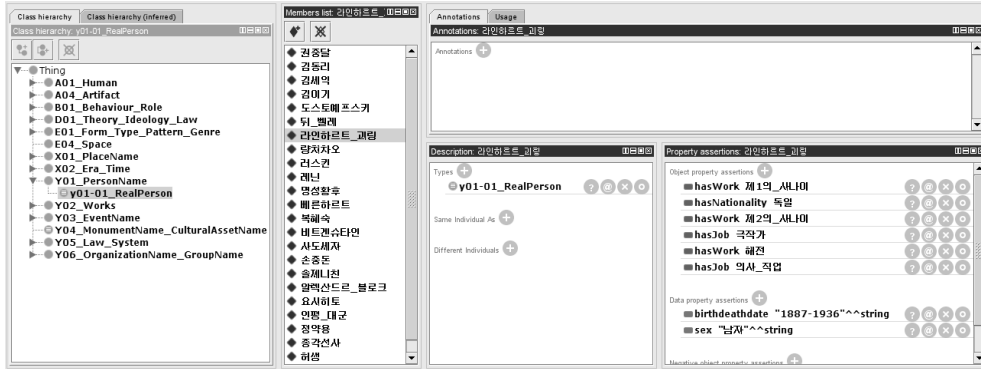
Class hierarchy | Class hierarchy (inferred)

Class hierarchy: y01-01_RealPerson

Thing
A01_Human
A04_Artifact
B01_Behaviour_Role
D01_Theory_Ideology_Law
E01_Form_Type_Pattern_Genre
E04_Space
X01_PlaceName
X02_Era_Time
Y01_PersonName
y01-01_RealPerson
Y02_Works
Y03_EventName
Y04_MonumentName_CulturalAssetName
Y05_Law_System
Y06_OrganizationName_GroupName

Members list: 라인하르트_

권중달
김동리
김세익
김이기
도스토예프스키
뒤_벨레
라인하르트_괴링
량치차오
러스킨
레닌
명성황후
베른하르트
복혜숙
비트겐슈타인
사도세자
손중돈
솔제니친
알렉산드르_블로크
요시히토
인평_대군
정약용
종각선사
허생

Annotations | Usage

Annotations: 라인하르트_괴링

Annotations

Description: 라인하르트_괴링

Types
y01-01_RealPerson

Same Individual As

Different Individuals

Property assertions: 라인하르트_괴링

Object property assertions
hasWork 제1의_사나이
hasNationality 독일
hasWork 제2의_사나이
hasJob 극작가
hasWork 해전
hasJob 의사_직업

Data property assertions
birthdeathdate "1887-1936"^^string
sex "남자"^^string

Negative object property assertions